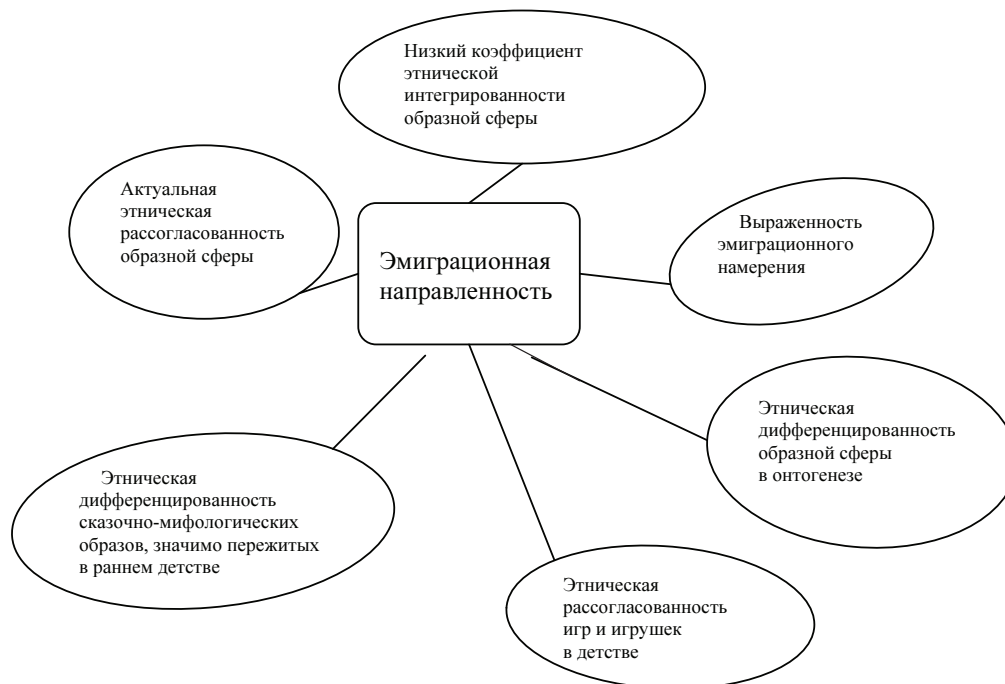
Низкий коэффициент этнической интегрированности образной сферы

Актуальная этническая рассогласованность образной сферы

Эмиграционная направленность

Выраженность эмиграционного намерения

Этническая дифференцированность образной сферы в онтогенезе

Этническая дифференцированность сказочно-мифологических образов, значимо пережитых в раннем детстве

Этническая рассогласованность игр и игрушек в детстве